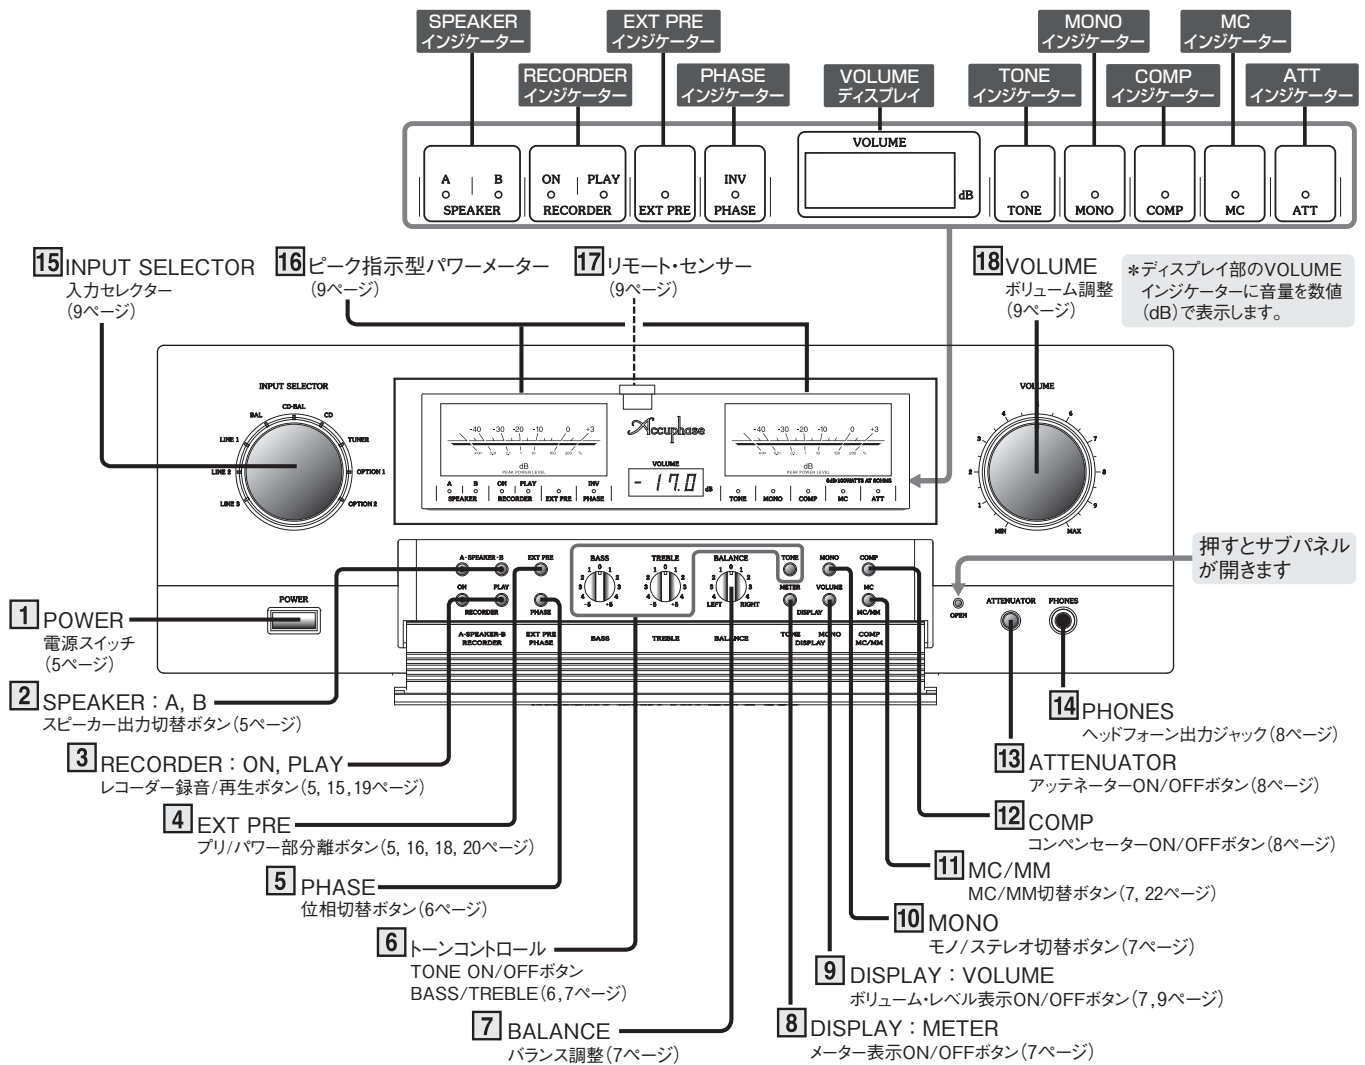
SPEAKER インジケーター

EXT PRE インジケーター

MONO インジケーター

MC インジケーター

RECORDER インジケーター

PHASE インジケーター

VOLUME ディスプレイ

TONE インジケーター

COMP インジケーター

ATT インジケーター

A B SPEAKER | ON PLAY RECORDER | EXT PRE | INV PHASE | VOLUME dB | TONE | MONO | COMP | MC | ATT

15 INPUT SELECTOR
入力セレクター
(9ページ)

16 ピーク指示型パワーメーター
(9ページ)

17 リモート・センサー
(9ページ)

18 VOLUME
ボリューム調整
(9ページ)

＊ディスプレイ部のVOLUME インジケーターに音量を数値(dB)で表示します。

INPUT SELECTOR
BAL CD-BAL CD TUNER LINE 1 LINE 2 LINE 3 OPTION 1 OPTION 2

-40 -30 -20 -10 0 +3 dB PEAK POWER LEVEL

Accuphase

VOLUME
- 17.0 dB

A B SPEAKER ON PLAY RECORDER EXT PRE INV PHASE TONE MONO COMP MC ATT

VOLUME
MIN MAX

押すとサブパネルが開きます

POWER

A-SPEAKER-B EXT PRE ON PLAY RECORDER PHASE BASS TREBLE BALANCE LEFT RIGHT TONE METER MONO VOLUME DISPLAY COMP MC MC/MM OPEN ATTENUATOR PHONES

A-SPEAKER-B RECORDER EXT PRE PHASE BASS TREBLE BALANCE TONE MONO DISPLAY COMP MC/MM

1 POWER
電源スイッチ
(5ページ)

2 SPEAKER：A, B
スピーカー出力切替ボタン(5ページ)

3 RECORDER：ON, PLAY
レコーダー録音/再生ボタン(5, 15,19ページ)

4 EXT PRE
プリ/パワー部分離ボタン(5, 16, 18, 20ページ)

5 PHASE
位相切替ボタン(6ページ)

6 トーンコントロール
TONE ON/OFFボタン
BASS/TREBLE(6,7ページ)

7 BALANCE
バランス調整(7ページ)

14 PHONES
ヘッドフォーン出力ジャック(8ページ)

13 ATTENUATOR
アッテネーターON/OFFボタン(8ページ)

12 COMP
コンペンセーターON/OFFボタン(8ページ)

11 MC/MM
MC/MM切替ボタン(7, 22ページ)

10 MONO
モノ/ステレオ切替ボタン(7ページ)

9 DISPLAY：VOLUME
ボリューム・レベル表示ON/OFFボタン(7,9ページ)

8 DISPLAY：METER
メーター表示ON/OFFボタン(7ページ)